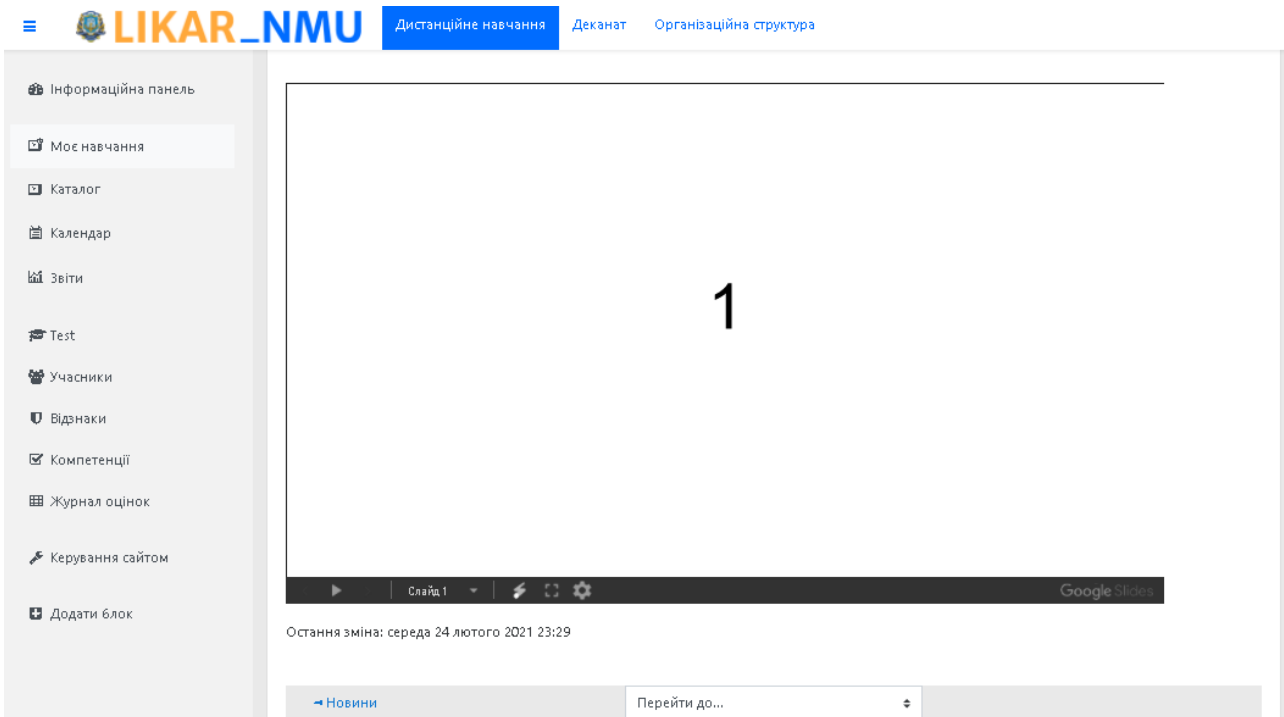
LIKAR_NMU Дистанційне навчання Деканат Організаційна структура

Інформаційна панель

Моє навчання

Каталог

Календар

Звіти

Test

Учасники

Відзнаки

Компетенції

Журнал оцінок

Керування сайтом

Додати блок

1

Слайд 1

Google Slides

Остання зміна: середа 24 лютого 2021 23:29

◄ Новини

Перейти до...